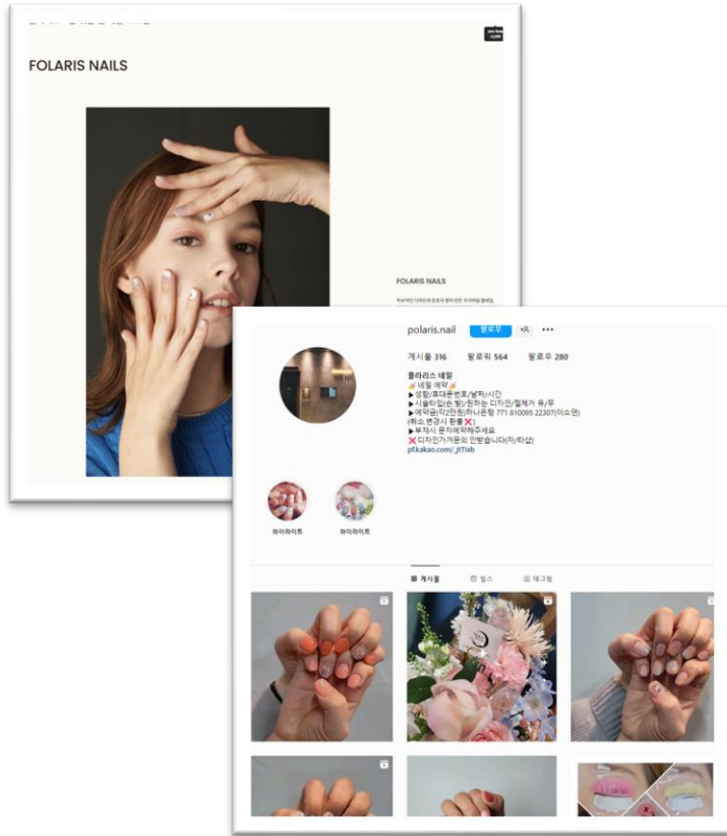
FOLARIS NAILS

FOLARIS NAILS

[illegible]

polaris.nail 팔로우

게시물 316 팔로워 564 팔로우 280

폴라리스 네일
💅네일 예약💅
▶성함/휴대폰번호/날짜/시간
▶시술타입(손·발)/원하는 디자인/젤제거 유/무
▶예약금(각2만원)하나은행 771 810095 22307(이소연)
(취소,변경시 환불❌)
▶부재시 문자예약해주세요
❌디자인가격문의 안받습니다(자/타샵)
pf.kakao.com/_jtTlxb

하이라이트 하이라이트

게시물 릴스 태그됨